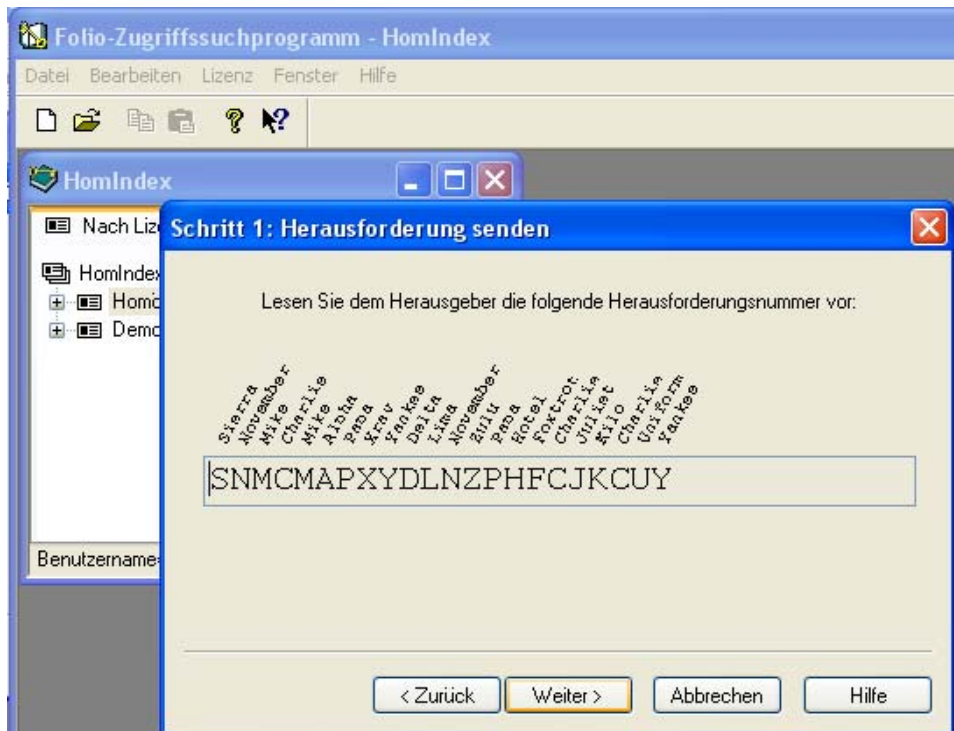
Folio-Zugriffssuchprogramm - HomIndex

Datei Bearbeiten Lizenz Fenster Hilfe

HomIndex

Nach Liz

HomIndex
Homö
Demo

Benutzername

Schritt 1: Herausforderung senden

Lesen Sie dem Herausgeber die folgende Herausforderungsnummer vor:

Sierra November Mike Charlie Mike Alpha Papa Xray Yankee Delta Lima November Zulu Papa Hotel Foxtrot Charlie Juliet Kilo Charlie Uniform Yankee

SNMCMAPXYDLNZPHFCJKCUY

< Zurück Weiter > Abbrechen Hilfe